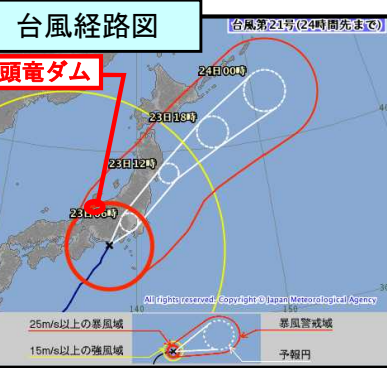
台風経路図

台風第21号（24時間先まで）

頭竜ダム

24日00時

23日18時

23日12時

23日06時

140

All rights reserved. Copyright © Japan Meteorological Agency

25m/s以上の暴風域

15m/s以上の強風域

暴風警戒域

予報円